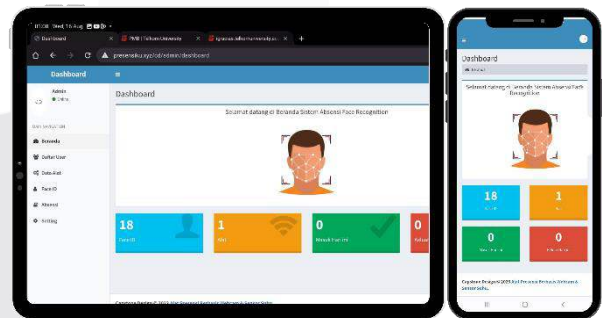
10:08 Wed, 16 Aug

Dashboard

presensiku.xyz/cd/admin/dashboard

Dashboard

Admin
● Online

Beranda

Daftar User

Data Absensi

Face ID

Absensi

Setting

Dashboard

Selamat datang di Beranda Sistem Absensi Face Recognition

18
Face ID

1
Alat

0
Masuk Hari Ini

0

Dashboard

Selamat datang di Beranda Sistem Absensi Face Recognition

18

1

0

0

Copyright © 2023 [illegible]